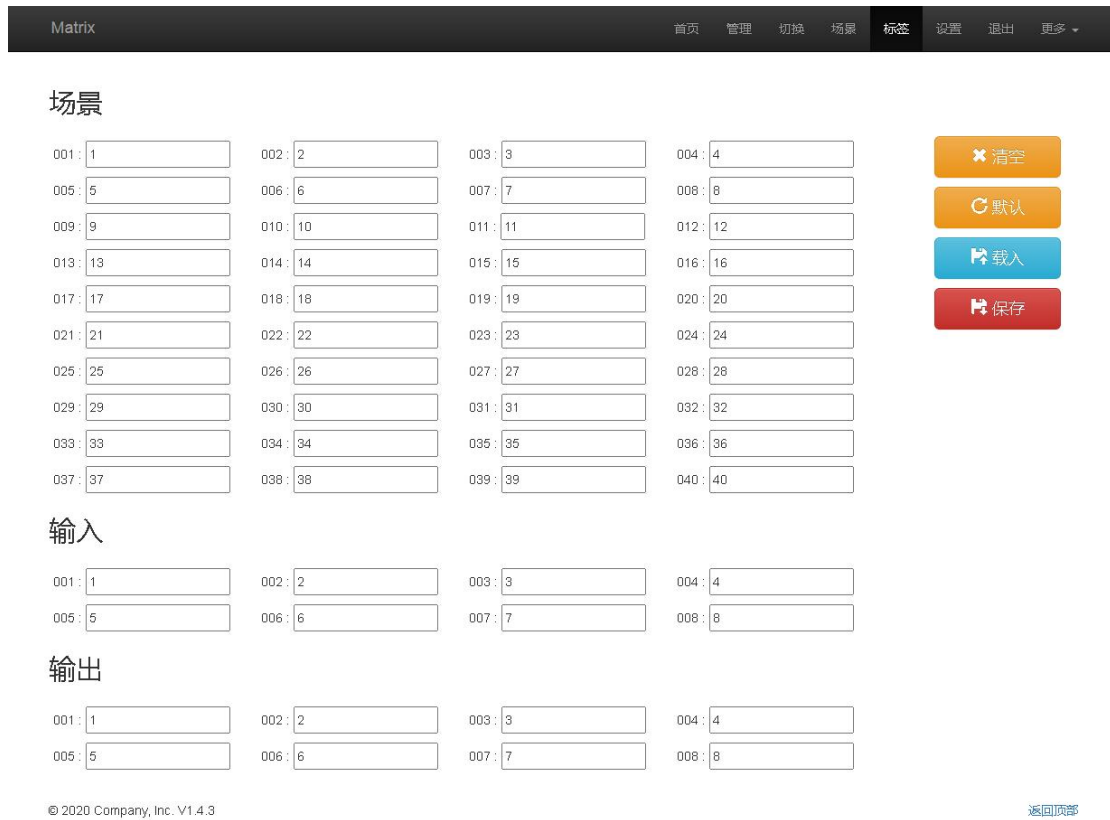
Matrix

首页 管理 切换 场景 标签 设置 退出 更多

场景

001 : 1
002 : 2
003 : 3
004 : 4
005 : 5
006 : 6
007 : 7
008 : 8
009 : 9
010 : 10
011 : 11
012 : 12
013 : 13
014 : 14
015 : 15
016 : 16
017 : 17
018 : 18
019 : 19
020 : 20
021 : 21
022 : 22
023 : 23
024 : 24
025 : 25
026 : 26
027 : 27
028 : 28
029 : 29
030 : 30
031 : 31
032 : 32
033 : 33
034 : 34
035 : 35
036 : 36
037 : 37
038 : 38
039 : 39
040 : 40

清空
默认
载入
保存

输入

001 : 1
002 : 2
003 : 3
004 : 4
005 : 5
006 : 6
007 : 7
008 : 8

输出

001 : 1
002 : 2
003 : 3
004 : 4
005 : 5
006 : 6
007 : 7
008 : 8

© 2020 Company, Inc. V1.4.3

返回顶部